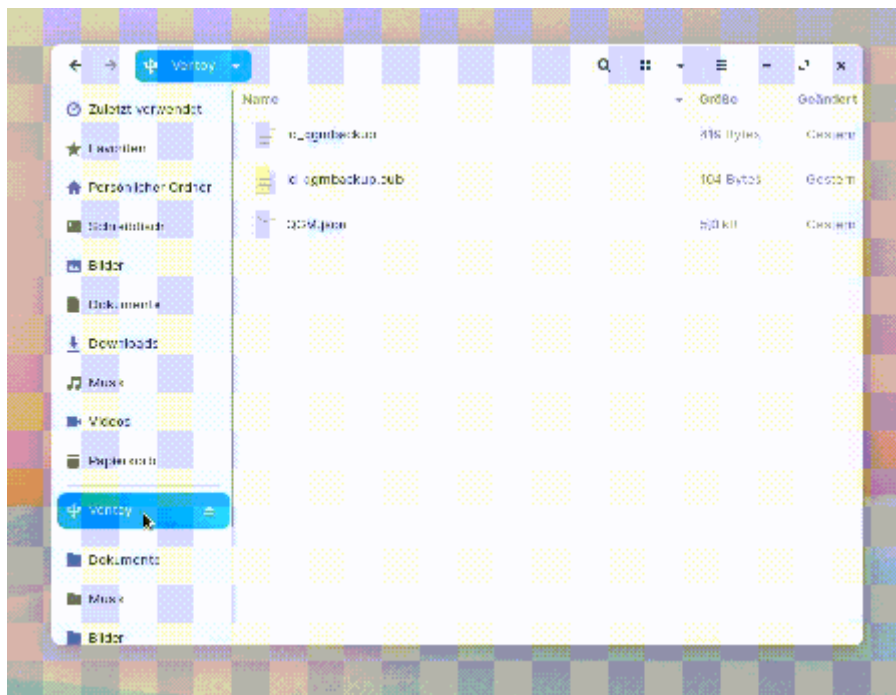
Ventoy

Zuletzt verwendet
Favoriten
Persönlicher Ordner
Schreibtisch
Bilder
Dokumente
Downloads
Musik
Videos
Papierkorb
Ventoy
Dokumente
Musik
Bilder

| Name | Größe | Geändert |
|---|---|---|
| id_sgmbackup | 416 Bytes | Gestern |
| id_sgmbackup.pub | 104 Bytes | Gestern |
| OCM.json | 5,0 kB | Gestern |